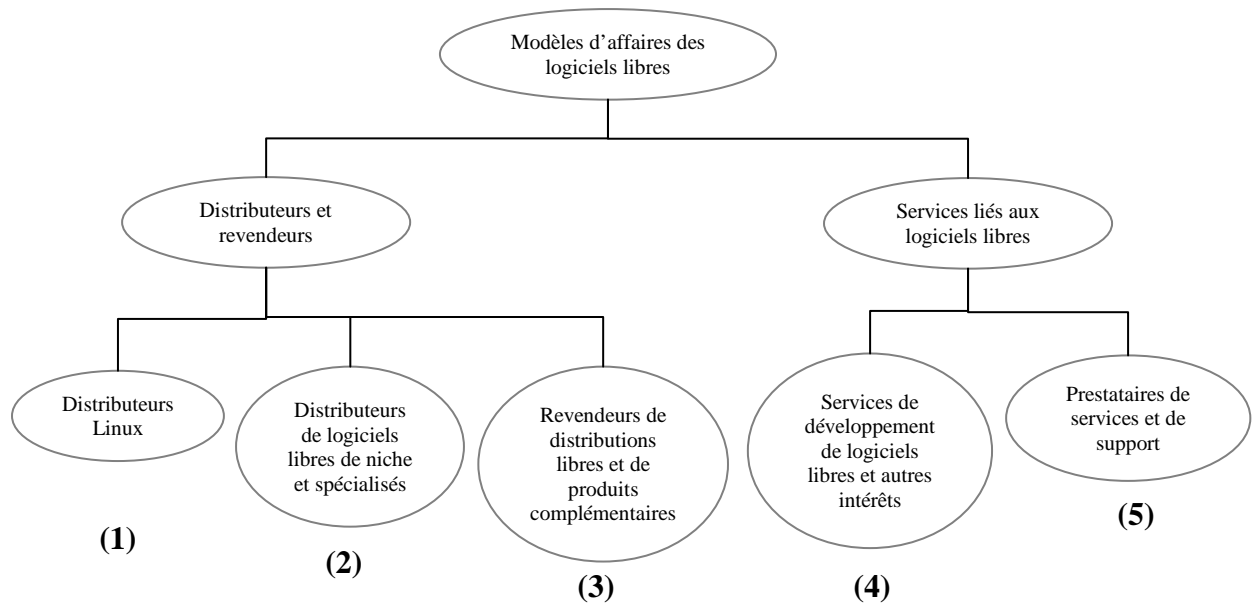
Modèles d’affaires des logiciels libres

Distributeurs et revendeurs

Services liés aux logiciels libres

Distributeurs Linux

(1)

Distributeurs de logiciels libres de niche et spécialisés

(2)

Revendeurs de distributions libres et de produits complémentaires

(3)

Services de développement de logiciels libres et autres intérêts

(4)

Prestataires de services et de support

(5)